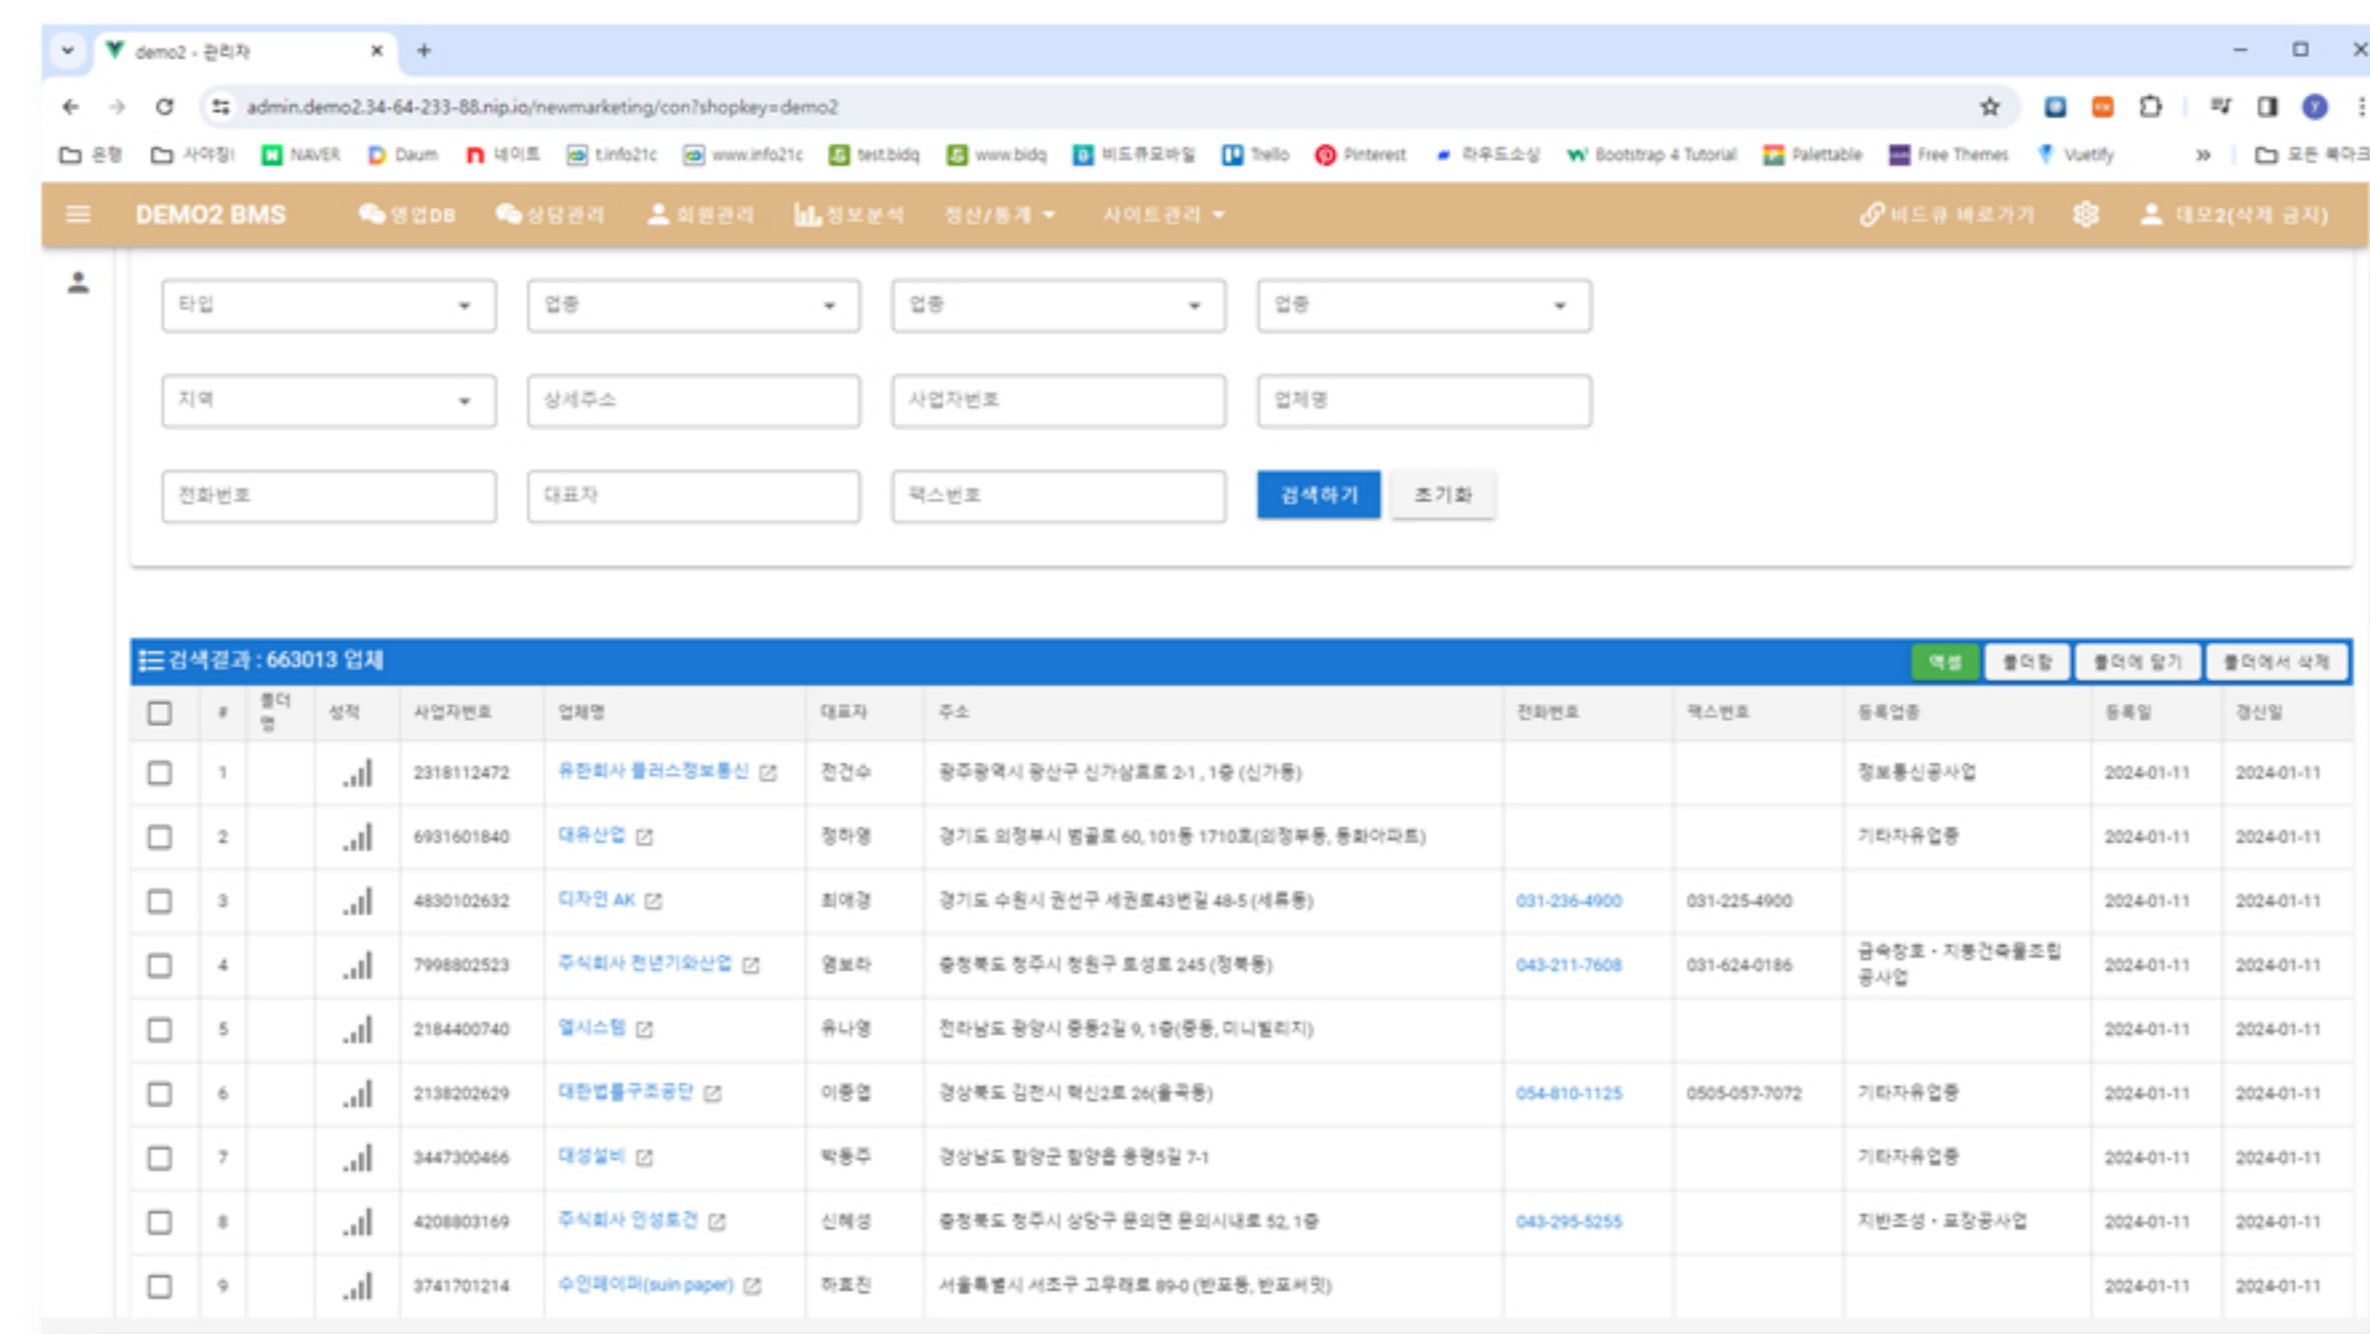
demo2 - 관리자

admin.demo2.34-64-233-88.nip.io/newmarketing/con?shopkey=demo2

은행 사이트 NAVER Daum 네이트 t.info21c www.info21c test.bidq www.bidq 비드큐모바일 Trello Pinterest 라우드소싱 Bootstrap 4 Tutorial Palettable Free Themes Vuetify 모든 북마크

DEMO2 BMS 영업DB 상담관리 회원관리 정보분석 정산/통계 사이트관리 비드큐 바로가기 데모2(삭제 금지)

타입 업종 업종 업종
지역 상세주소 사업자번호 업체명
전화번호 대표자 팩스번호 검색하기 초기화

검색결과 : 663013 업체 엑셀 폴더함 폴더에 담기 폴더에서 삭제

| | # | 폴더명 | 성적 | 사업자번호 | 업체명 | 대표자 | 주소 | 전화번호 | 팩스번호 | 등록업종 | 등록일 | 갱신일 |
|---|---|---|---|---|---|---|---|---|---|---|---|---|
| | 1 | | | 2318112472 | 유한회사 플러스정보통신 | 전건수 | 광주광역시 광산구 신가상로로 2-1 , 1층 (신가동) | | | 정보통신공사업 | 2024-01-11 | 2024-01-11 |
| | 2 | | | 6931601840 | 대유산업 | 정하영 | 경기도 의정부시 범골로 60, 101동 1710호(의정부동, 동화아파트) | | | 기타자유업종 | 2024-01-11 | 2024-01-11 |
| | 3 | | | 4830102632 | 디자인 AK | 최애경 | 경기도 수원시 권선구 세권로43번길 48-5 (세류동) | 031-236-4900 | 031-225-4900 | | 2024-01-11 | 2024-01-11 |
| | 4 | | | 7998802523 | 주식회사 천년기와산업 | 염보라 | 충청북도 청주시 청원구 토성로 245 (정북동) | 043-211-7608 | 031-624-0186 | 금속창호・지붕건축물조립공사업 | 2024-01-11 | 2024-01-11 |
| | 5 | | | 2184400740 | 엘시스템 | 유나영 | 전라남도 광양시 중동2길 9, 1층(중동, 미니빌리지) | | | | 2024-01-11 | 2024-01-11 |
| | 6 | | | 2138202629 | 대한법률구조공단 | 이종엽 | 경상북도 김천시 혁신2로 26(율곡동) | 054-810-1125 | 0505-057-7072 | 기타자유업종 | 2024-01-11 | 2024-01-11 |
| | 7 | | | 3447300466 | 대성설비 | 박동주 | 경상남도 함양군 함양읍 용평5길 7-1 | | | 기타자유업종 | 2024-01-11 | 2024-01-11 |
| | 8 | | | 4208803169 | 주식회사 인성토건 | 신혜성 | 충청북도 청주시 상당구 문의면 문의시내로 52, 1층 | 043-295-5255 | | 지반조성・포장공사업 | 2024-01-11 | 2024-01-11 |
| | 9 | | | 3741701214 | 수인페이퍼(suin paper) | 하효진 | 서울특별시 서초구 고무래로 89-0 (반포동, 반포써밋) | | | | 2024-01-11 | 2024-01-11 |